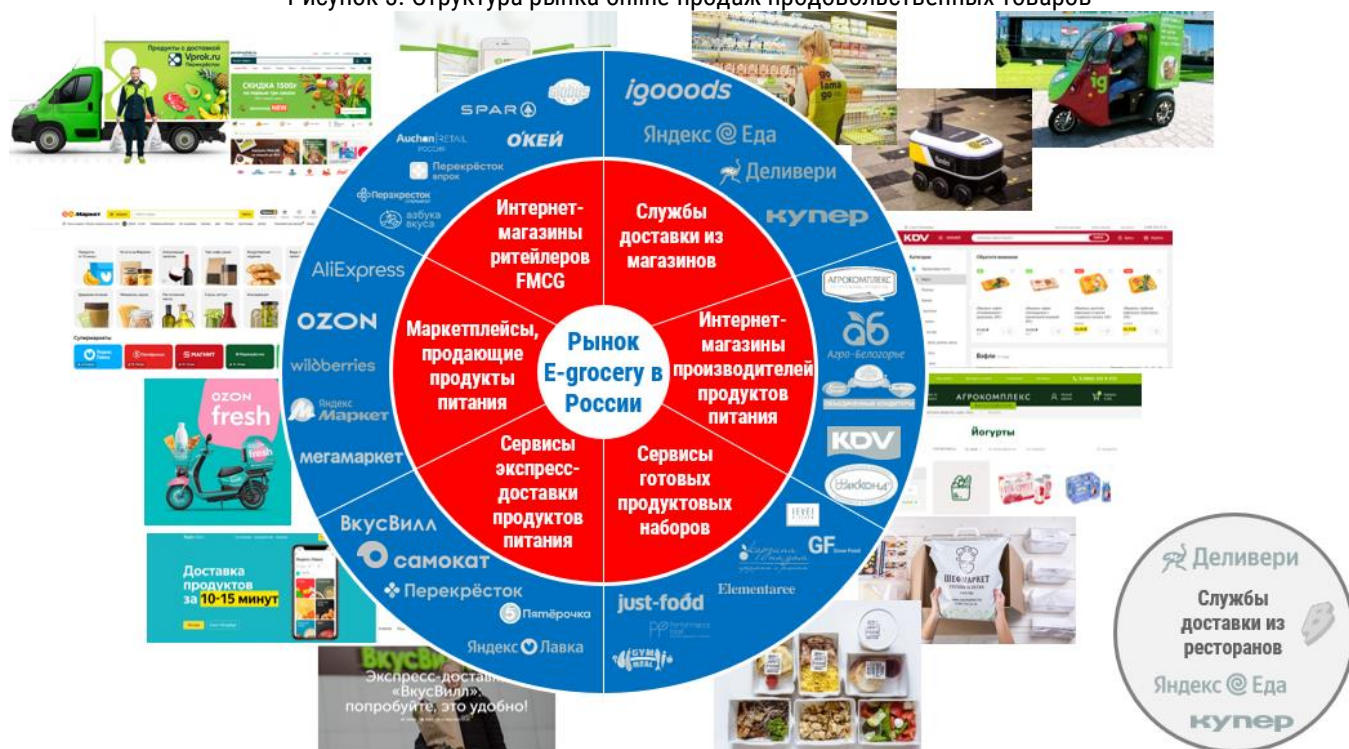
Рисунок 3. Структура рынка online продаж продовольственных товаров

Продукты с доставкой
Vprok.ru
Перекрёсток

СКИДКА 1500₽
NEW

SPAR
О'КЕЙ
Auchan RETAIL РОССИЯ
Перекрёсток впрок
Перекрёсток
азбука вкуса

igooods
Яндекс Еда
Деливери
купер

Интернет-магазины ритейлеров FMCG

Службы доставки из магазинов

Маркетплейсы, продающие продукты питания

Рынок E-grocery в России

Интернет-магазины производителей продуктов питания

Сервисы экспресс-доставки продуктов питания

Сервисы готовых продуктовых наборов

Маркет

Супермаркеты

МАГНИТ

AliExpress
OZON
wildberries
Яндекс Маркет
мегамаркет

OZON fresh

ВкусВилл
самокат
Перекрёсток
Пятёрочка
Яндекс Лавка

Доставка продуктов за 10-15 минут

ВкусВилл
Экспресс-доставка «ВкусВилл»: попробуйте, это удобно!

АГРОКОМПЛЕКС
Агро-Белогорье
KDV

KDV

АГРОКОМПЛЕКС
Йогурты

GF
Elementaree
just-food

ШЕФМАРКЕТ

Деливери
Службы доставки из ресторанов
Яндекс Еда
купер